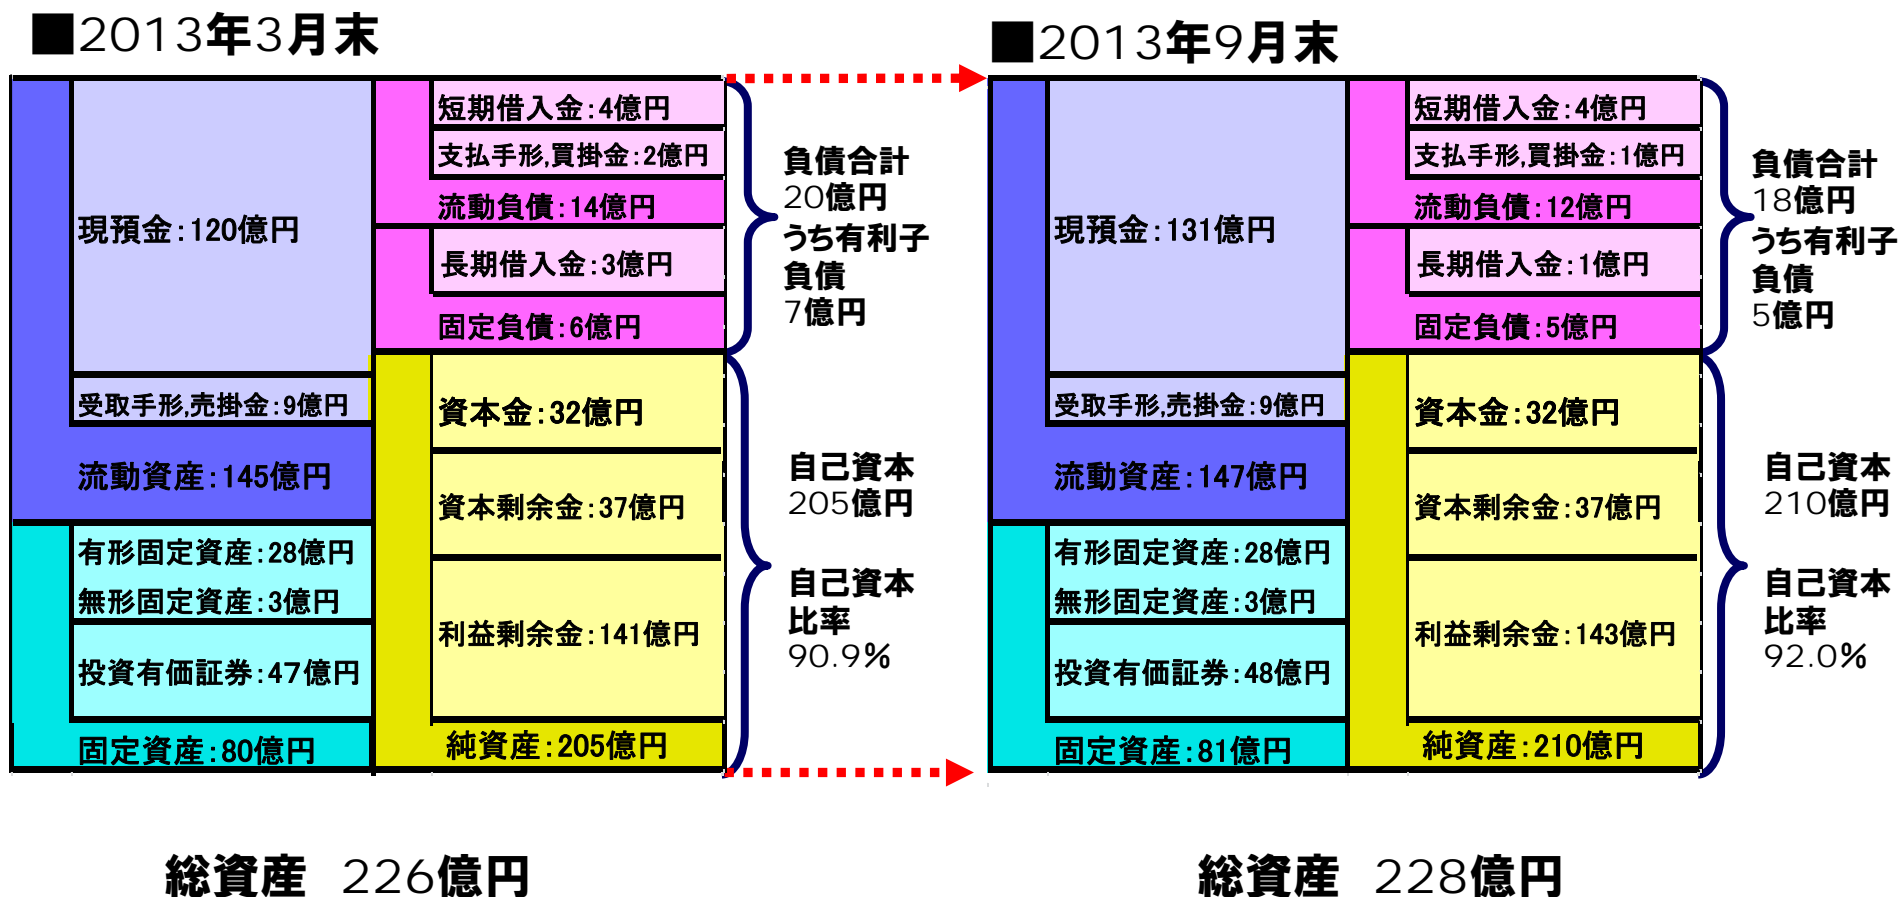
■2013年3月末

現預金：120億円

受取手形,売掛金：9億円

流動資産：145億円

有形固定資産：28億円

無形固定資産：3億円

投資有価証券：47億円

固定資産：80億円

短期借入金：4億円

支払手形,買掛金：2億円

流動負債：14億円

長期借入金：3億円

固定負債：6億円

資本金：32億円

資本剰余金：37億円

利益剰余金：141億円

純資産：205億円

負債合計 20億円 うち有利子負債 7億円

自己資本 205億円

自己資本比率 90.9%

総資産　226億円

■2013年9月末

現預金：131億円

受取手形,売掛金：9億円

流動資産：147億円

有形固定資産：28億円

無形固定資産：3億円

投資有価証券：48億円

固定資産：81億円

短期借入金：4億円

支払手形,買掛金：1億円

流動負債：12億円

長期借入金：1億円

固定負債：5億円

資本金：32億円

資本剰余金：37億円

利益剰余金：143億円

純資産：210億円

負債合計 18億円 うち有利子負債 5億円

自己資本 210億円

自己資本比率 92.0%

総資産　228億円